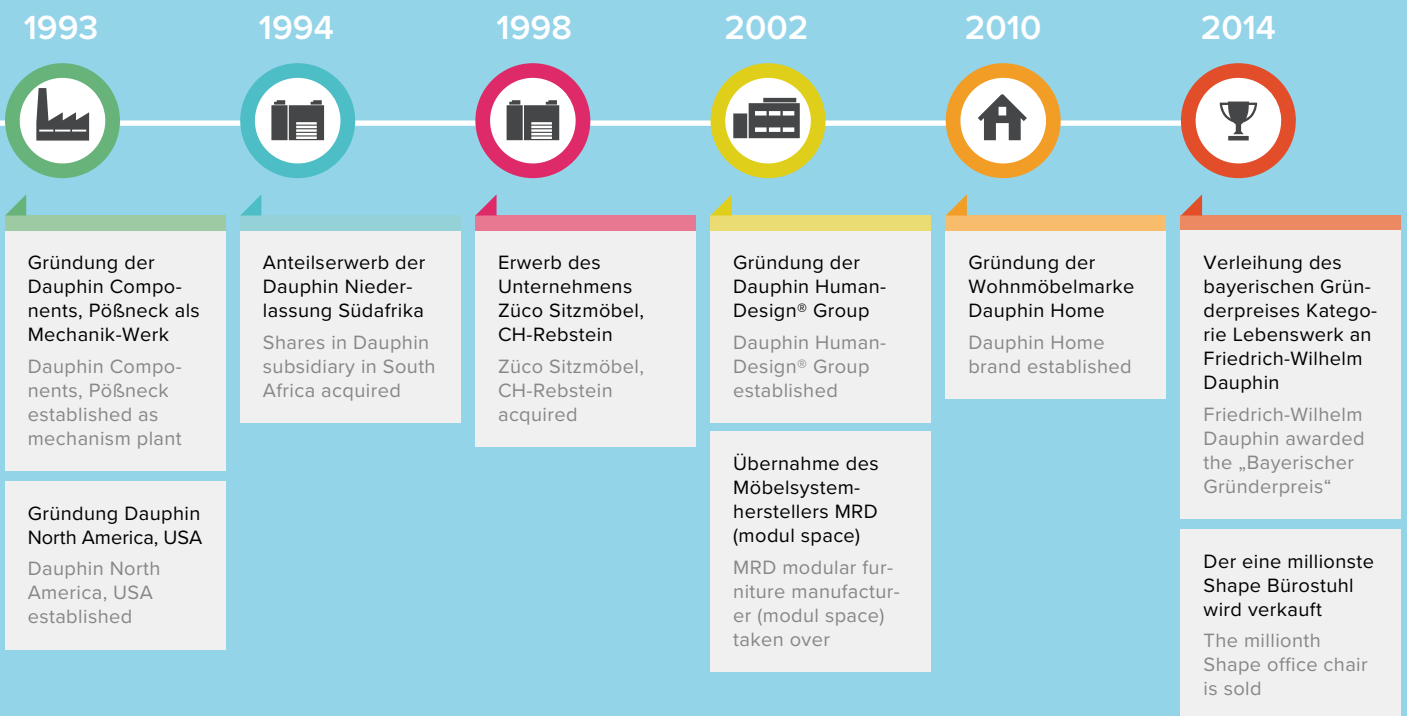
1993

Gründung der Dauphin Components, Pößneck als Mechanik-Werk

Dauphin Components, Pößneck established as mechanism plant

Gründung Dauphin North America, USA

Dauphin North America, USA established

1994

Anteilserwerb der Dauphin Niederlassung Südafrika

Shares in Dauphin subsidiary in South Africa acquired

1998

Erwerb des Unternehmens Züco Sitzmöbel, CH-Rebstein

Züco Sitzmöbel, CH-Rebstein acquired

2002

Gründung der Dauphin Human-Design® Group

Dauphin Human-Design® Group established

Übernahme des Möbelsystemherstellers MRD (modul space)

MRD modular furniture manufacturer (modul space) taken over

2010

Gründung der Wohnmöbelmarke Dauphin Home

Dauphin Home brand established

2014

Verleihung des bayerischen Gründerpreises Kategorie Lebenswerk an Friedrich-Wilhelm Dauphin

Friedrich-Wilhelm Dauphin awarded the „Bayerischer Gründerpreis“

Der eine millionste Shape Bürostuhl wird verkauft

The millionth Shape office chair is sold